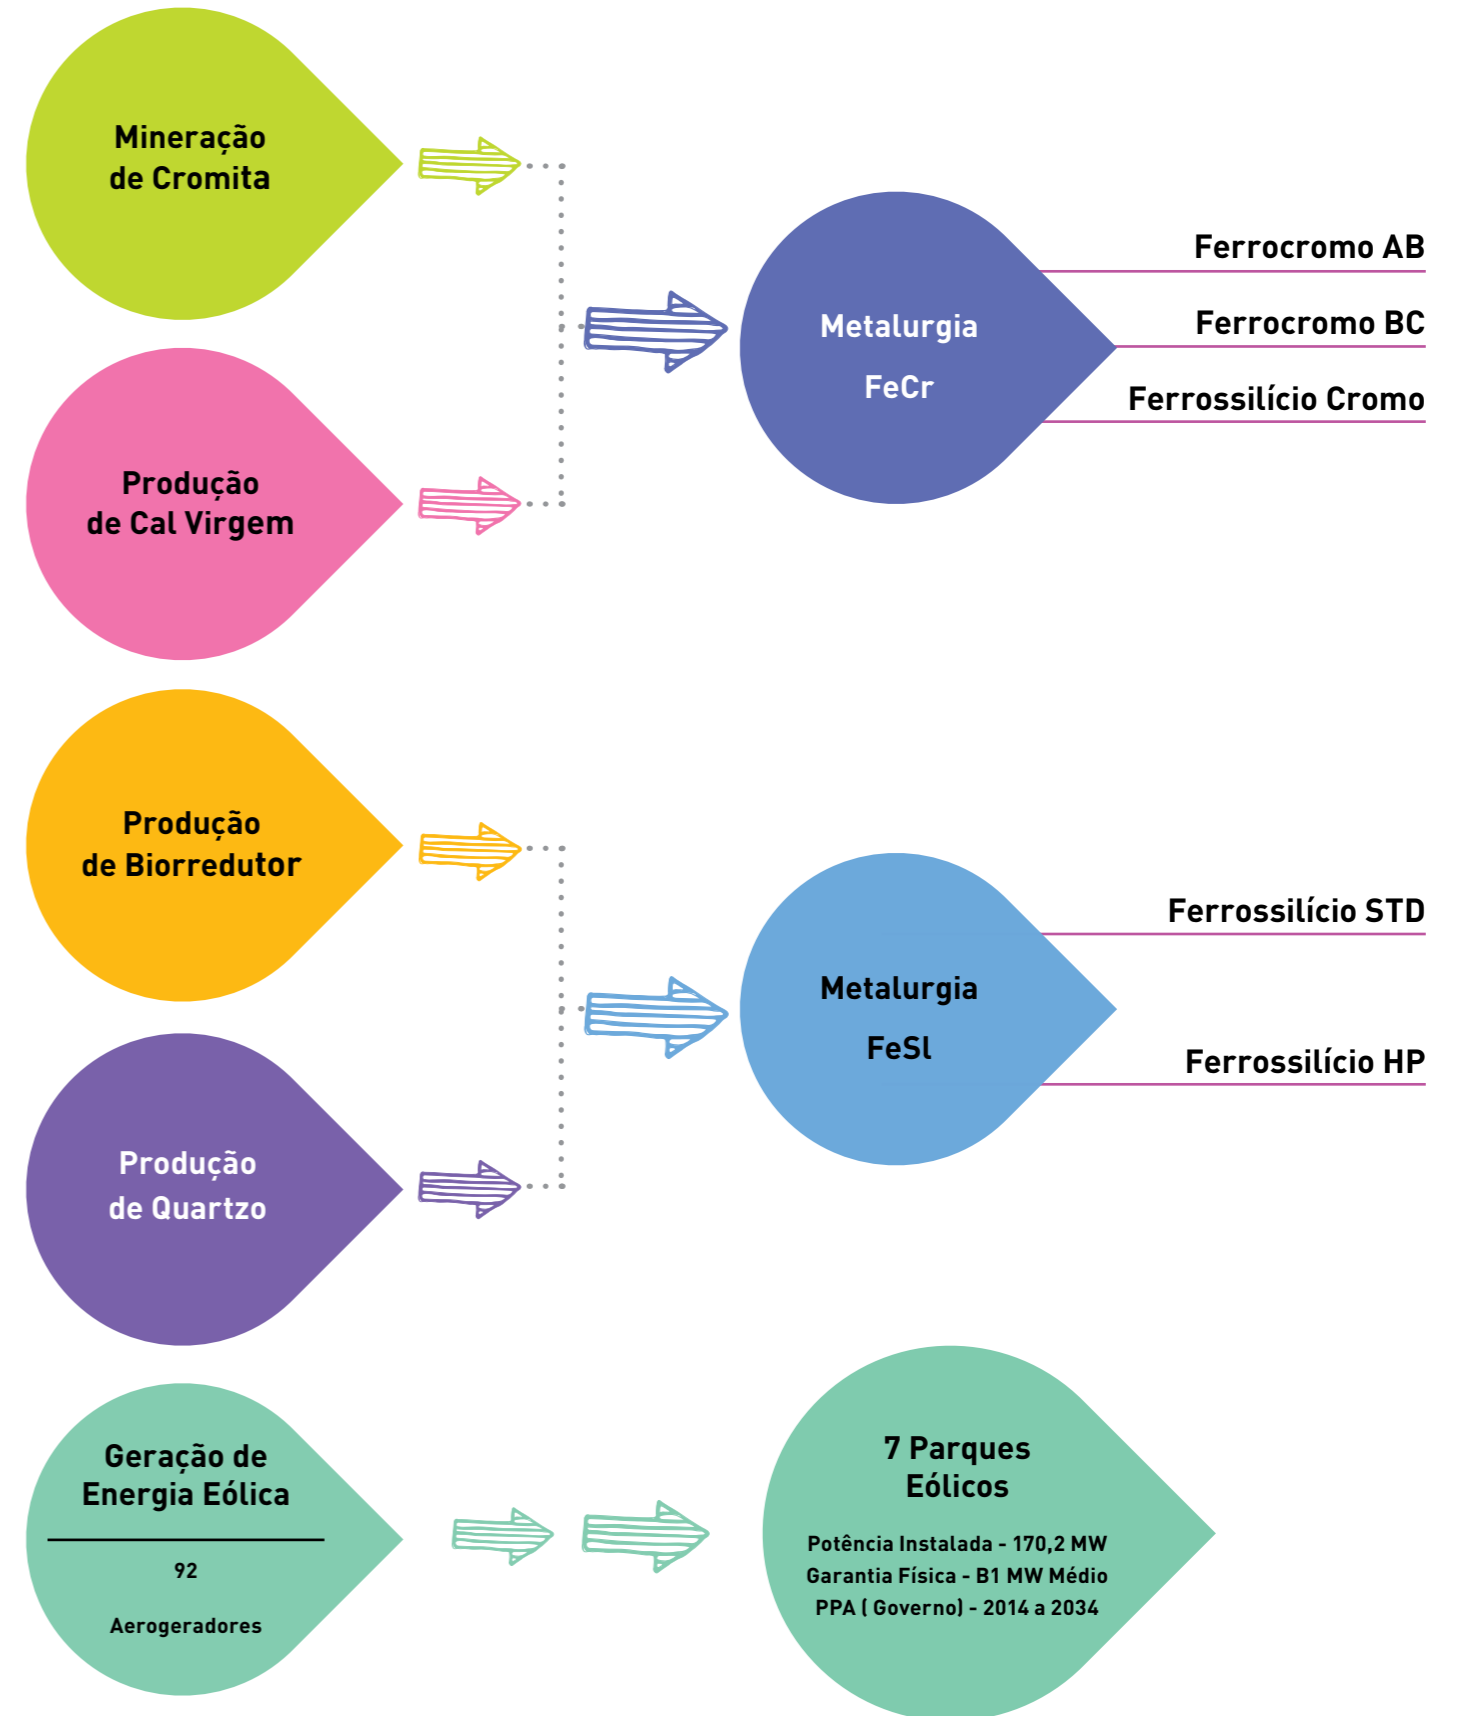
Mineração de Cromita

Produção de Cal Virgem

Metalurgia

FeCr

Ferrocromo AB

Ferrocromo BC

Ferrossilício Cromo

Produção de Biorredutor

Produção de Quartzo

Metalurgia

FeSl

Ferrossilício STD

Ferrossilício HP

Geração de Energia Eólica

92

Aerogeradores

7 Parques Eólicos

Potência Instalada - 170,2 MW
Garantia Física - B1 MW Médio
PPA ( Governo) - 2014 a 2034